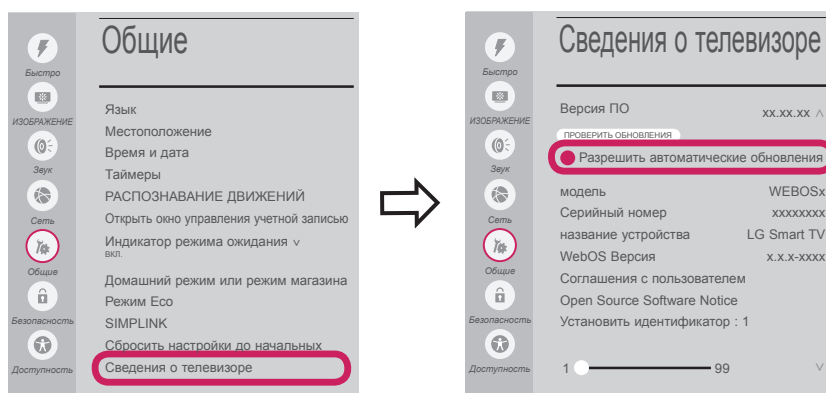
Быстро
ИЗОБРАЖЕНИЕ
Звук
Сеть
Общие
Безопасность
Доступность

Общие

Язык
Местоположение
Время и дата
Таймеры
РАСПОЗНАВАНИЕ ДВИЖЕНИЙ
Открыть окно управления учетной записью
Индикатор режима ожидания ∨
Вкл.
Домашний режим или режим магазина
Режим Eco
SIMPLINK
Сбросить настройки до начальных
Сведения о телевизоре

Быстро
ИЗОБРАЖЕНИЕ
Звук
Сеть
Общие
Безопасность
Доступность

Сведения о телевизоре

Версия ПО xx.xx.xx ∧
ПРОВЕРИТЬ ОБНОВЛЕНИЯ
Разрешить автоматические обновления
модель WEBOSx
Серийный номер xxxxxxxx
название устройства LG Smart TV
WebOS Версия x.x.x-xxxx
Соглашения с пользователем
Open Source Software Notice
Установить идентификатор : 1
1 99 ∨